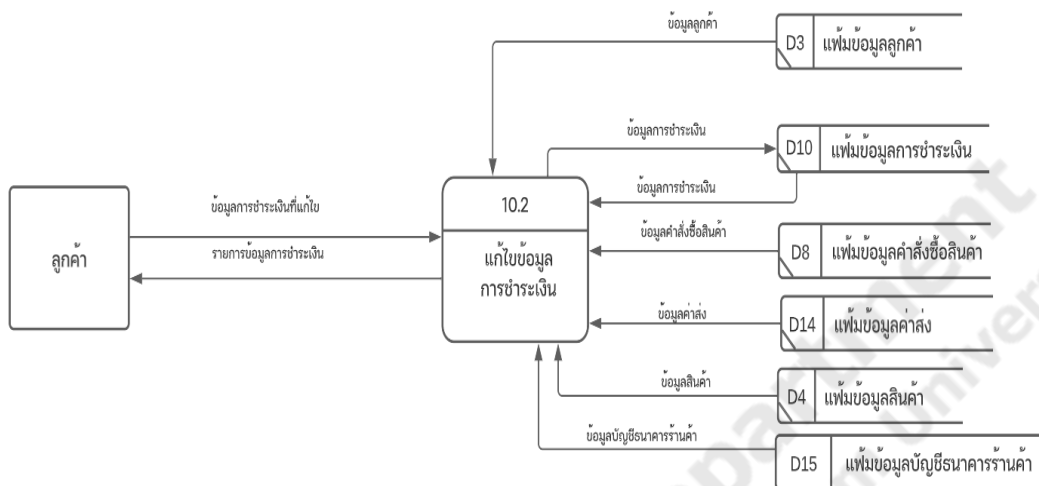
ข้อมูลลูกค้า

D3 แฟ้มข้อมูลลูกค้า

ข้อมูลการชำระเงิน

D10 แฟ้มข้อมูลการชำระเงิน

ข้อมูลการชำระเงิน

ข้อมูลการชำระเงินที่แก้ไข

10.2

ลูกค้า

รายการข้อมูลการชำระเงิน

แก้ไขข้อมูล การชำระเงิน

ข้อมูลคำสั่งซื้อสินค้า

D8 แฟ้มข้อมูลคำสั่งซื้อสินค้า

ข้อมูลค่าส่ง

D14 แฟ้มข้อมูลค่าส่ง

ข้อมูลสินค้า

D4 แฟ้มข้อมูลสินค้า

ข้อมูลบัญชีธนาคารร้านค้า

D15 แฟ้มข้อมูลบัญชีธนาคารร้านค้า